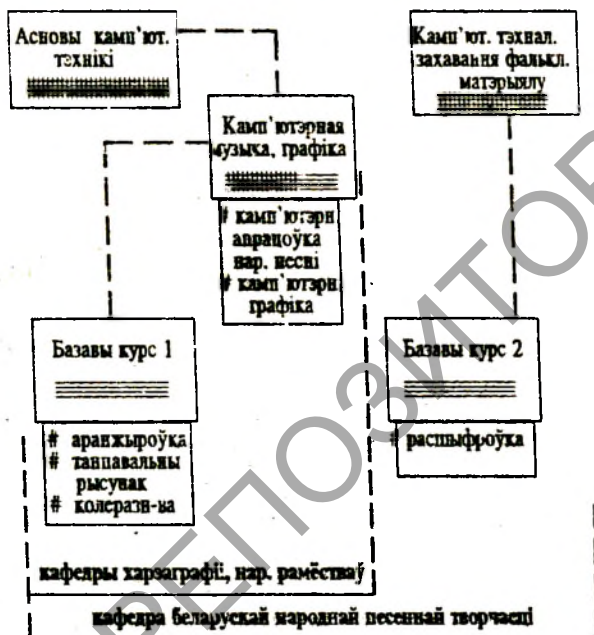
Асновы камп'ют. тэхнікі

Камп'ют. тэхнал. захавання фалькл. матэрыялу

Камп'ютэрная музыка, графіка

# камп'ютэрн. апрацоўка нар. песні
# камп'ютэрн. графіка

Базавы курс 1

# аранжыроўка
# танцавальны рысунак
# колеразн-ва

Базавы курс 2

# расшыфроўка

кафеяры харэаграфіі, нар. рамёстваў

кафедра беларускай народнай песеннай творчасці

РЕПОЗИТОРИЙ